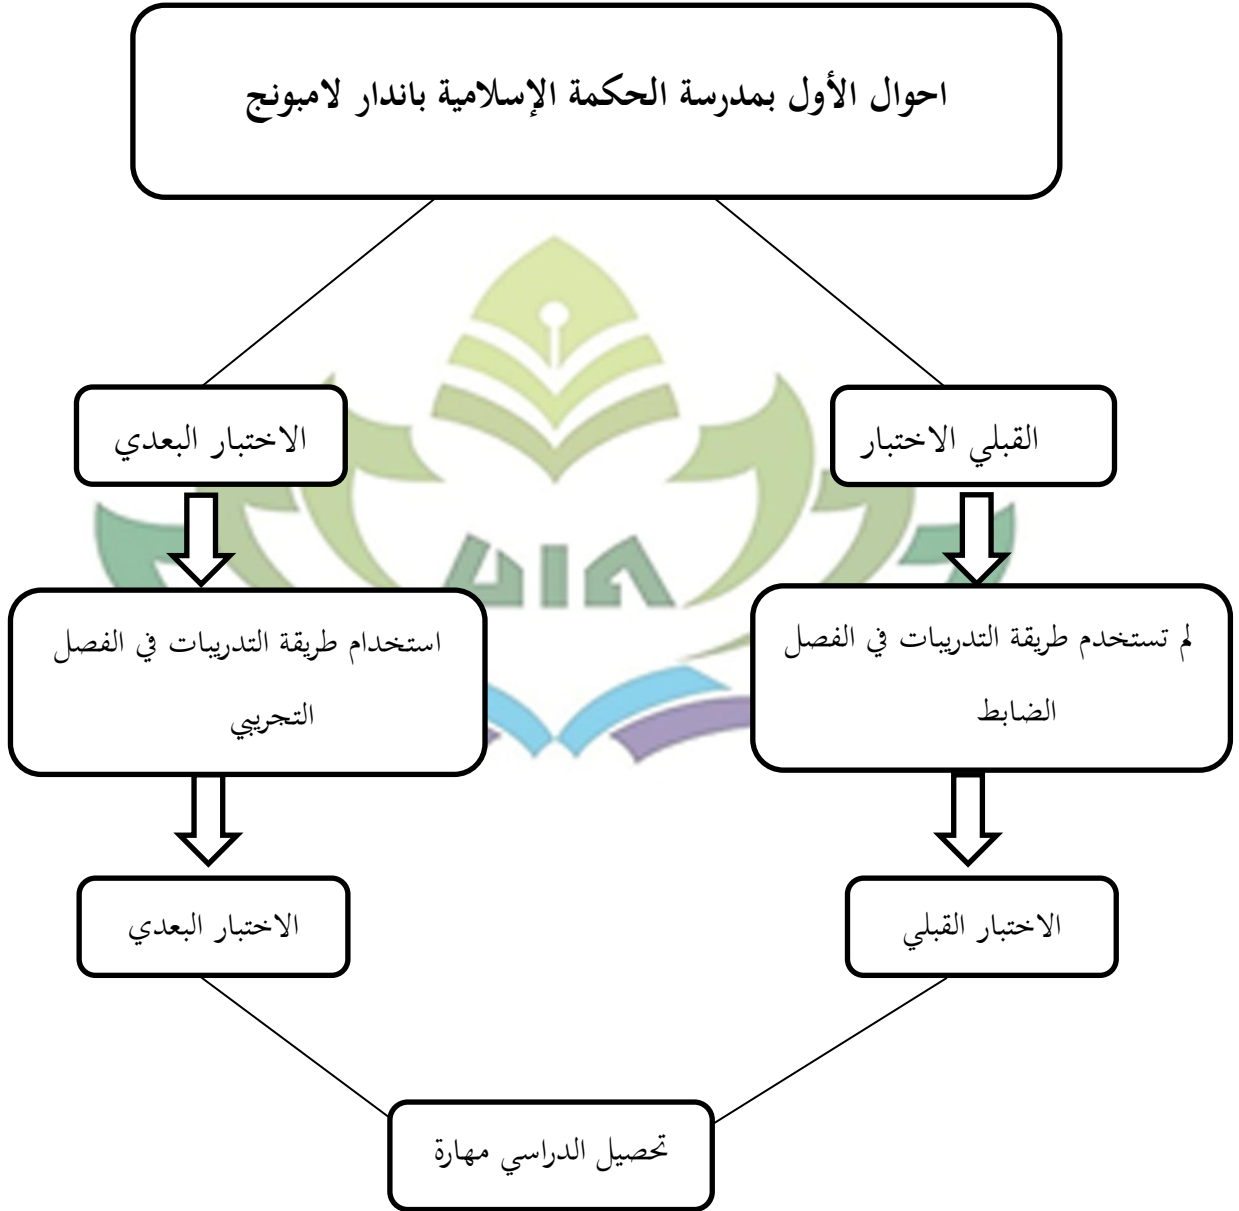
احوال الأول بمدرسة الحكمة الإسلامية باندار لامبونج

القبلي الاختبار

الاختبار البعدي

لم تستخدم طريقة التدريبات في الفصل الضابط

استخدام طريقة التدريبات في الفصل التجريبي

الاختبار القبلي

الاختبار البعدي

تحصيل الدراسي مهارة